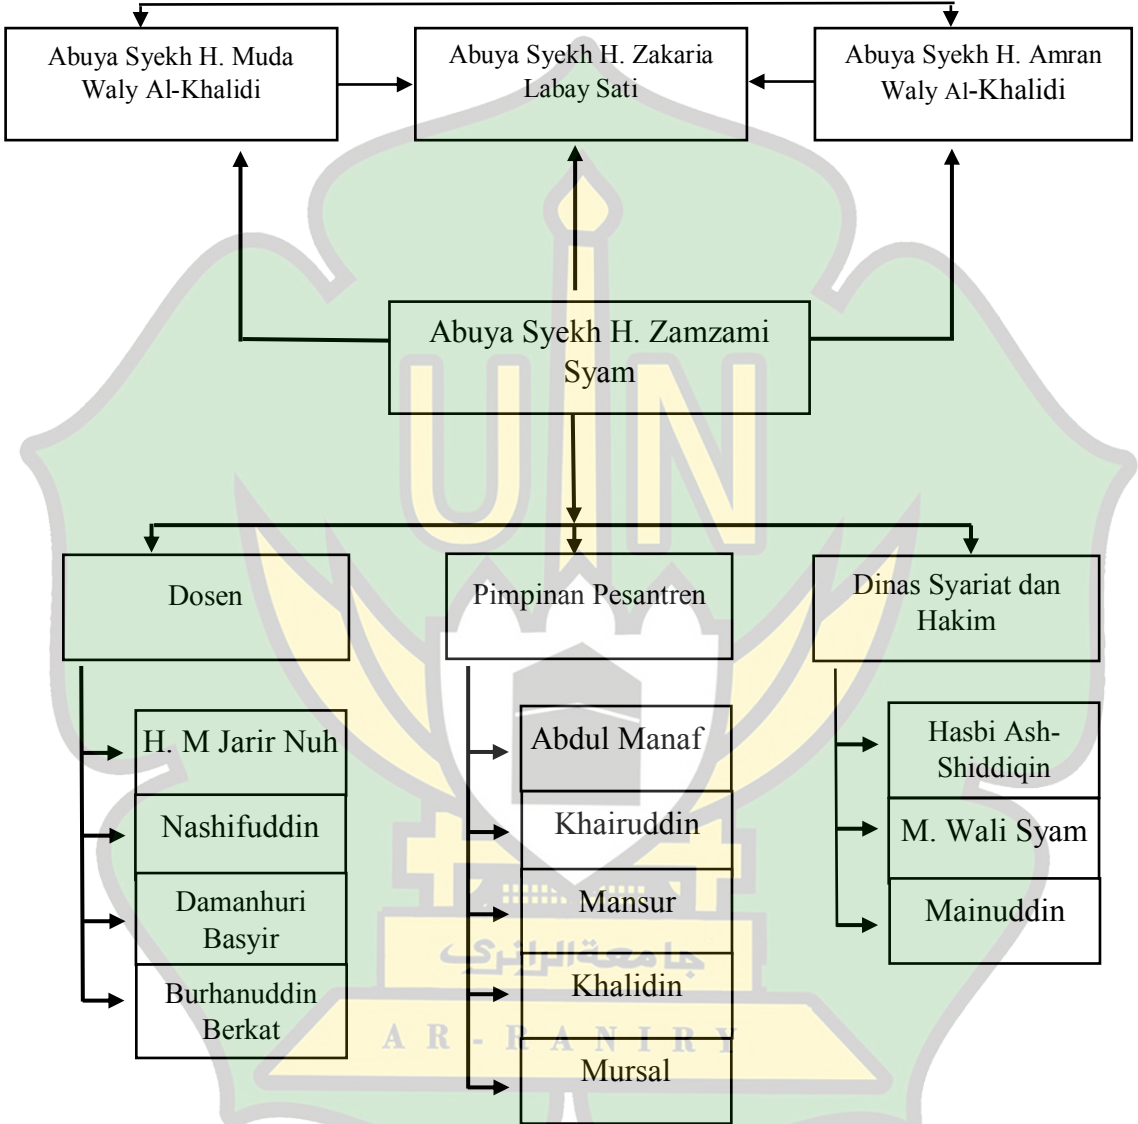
Abuya Syekh H. Muda Waly Al-Khalidi

Abuya Syekh H. Zakaria Labay Sati

Abuya Syekh H. Amran Waly Al-Khalidi

Abuya Syekh H. Zamzami Syam

Dosen

Pimpinan Pesantren

Dinas Syariat dan Hakim

H. M Jarir Nuh

Nashifuddin

Damanhuri Basyir

Burhanuddin Berkat

Abdul Manaf

Khairuddin

Mansur

Khalidin

Mursal

Hasbi Ash-Shiddiqin

M. Wali Syam

Mainuddin

جامعة الرانري

A R - R A N I R Y